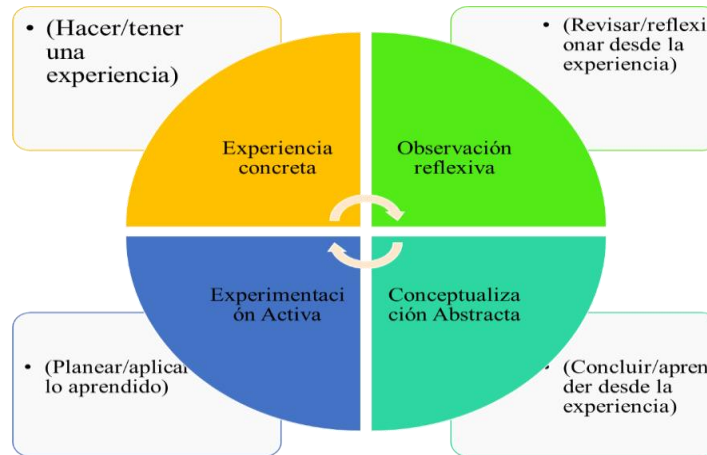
• (Hacer/tener una experiencia)

• (Revisar/reflexionar desde la experiencia)

Experiencia concreta

Observación reflexiva

Experimentación Activa

Conceptualización Abstracta

• (Planear/aplicar lo aprendido)

• (Concluir/aprender desde la experiencia)